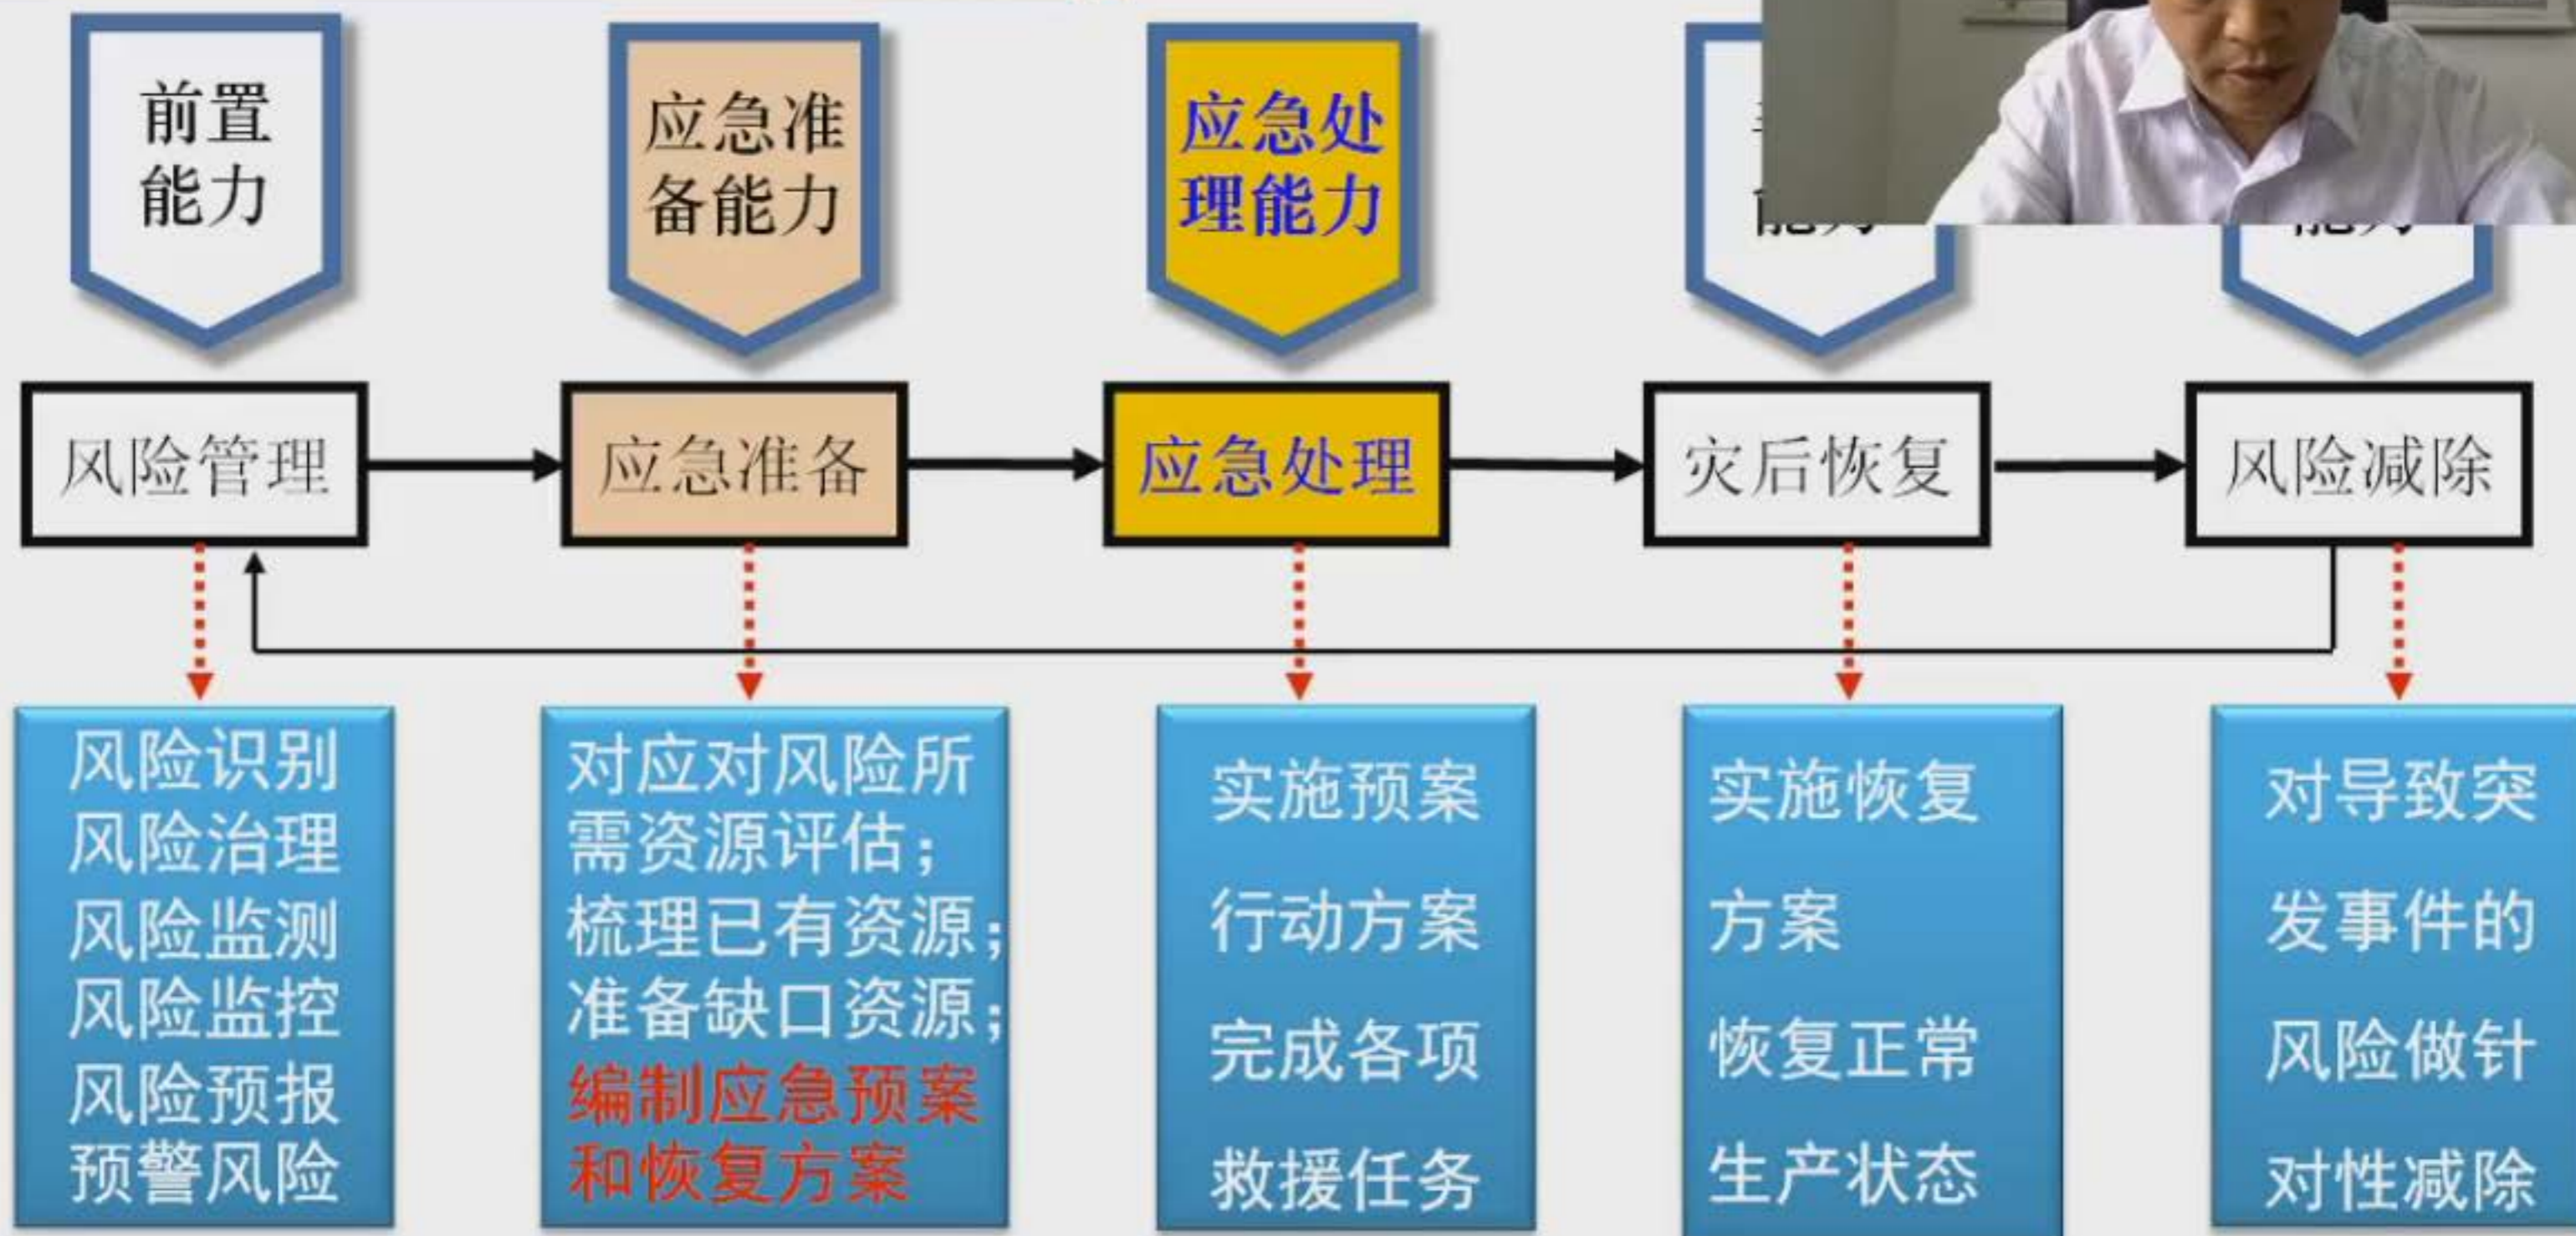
前置能力

应急准备能力

应急处理能力

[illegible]

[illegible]

风险管理

应急准备

应急处理

灾后恢复

风险减除

风险识别
风险治理
风险监测
风险监控
风险预报
预警风险

对应对风险所需资源评估；
梳理已有资源；
准备缺口资源；
编制应急预案和恢复方案

实施预案
行动方案
完成各项
救援任务

实施恢复
方案
恢复正常
生产状态

对导致突
发事件的
风险做针
对性减除